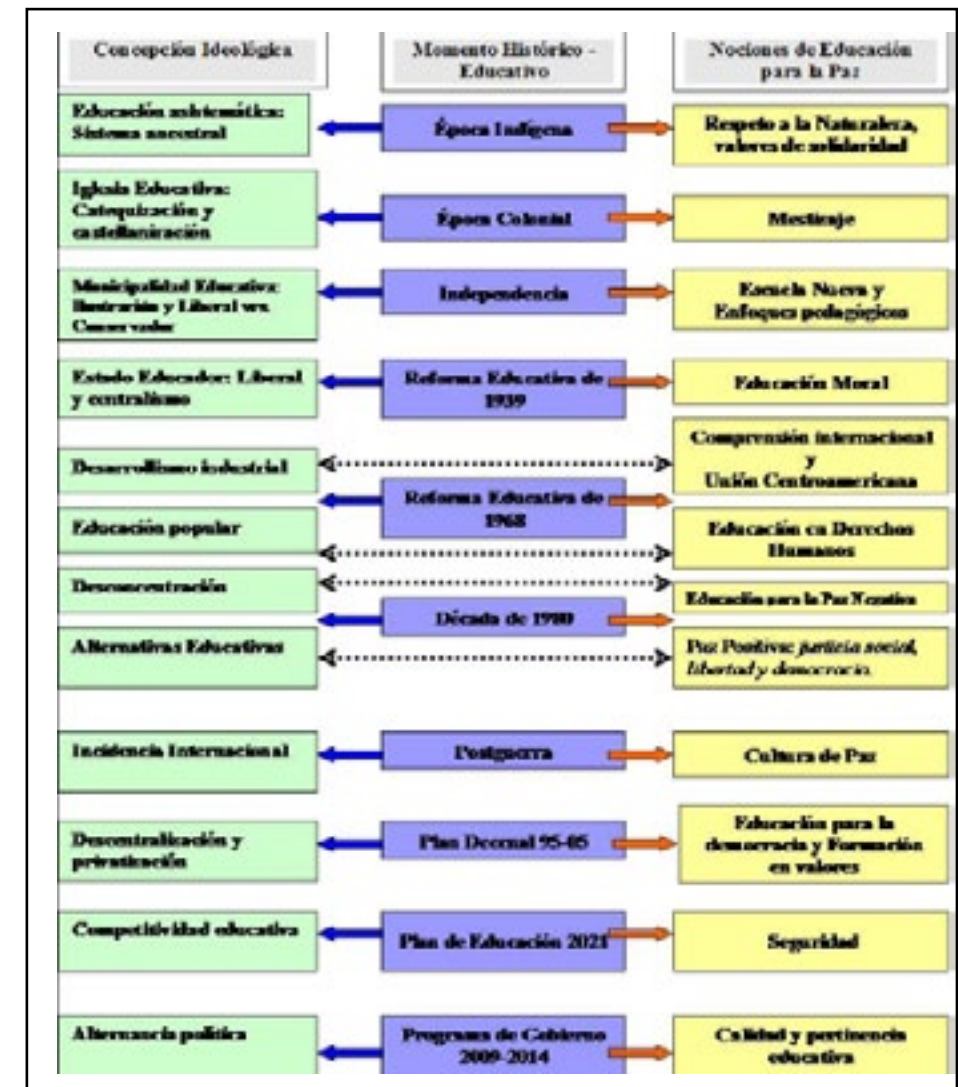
Concepción Ideológica

Momento Histórico - Educativo

Nociones de Educación para la Paz

Educación subtemática: Sistema ancestral

Época Indígena

Respeto a la Naturaleza, valores de solidaridad

Iglesia Educativa: Catequización y castellanización

Época Colonial

Mestizaje

Municipalidad Educativa: Ilustración y Liberal vrs Conservador

Independencia

Escuela Nueva y Enfoques pedagógicos

Estado Educador: Liberal y centralismo

Reforma Educativa de 1939

Educación Moral

Desarrollismo industrial

Comprensión internacional y Unión Centroamericana

Reforma Educativa de 1968

Educación popular

Educación en Derechos Humanos

Desconcentración

Educación para la Paz Negativa

Década de 1980

Alternativas Educativas

Paz Positiva: justicia social, libertad y democracia.

Incidencia Internacional

Postguerra

Cultura de Paz

Descentralización y privatización

Plan Decenal 95-05

Educación para la democracia y Formación en valores

Competitividad educativa

Plan de Educación 2021

Seguridad

Alternancia política

Programa de Gobierno 2009-2014

Calidad y pertinencia educativa